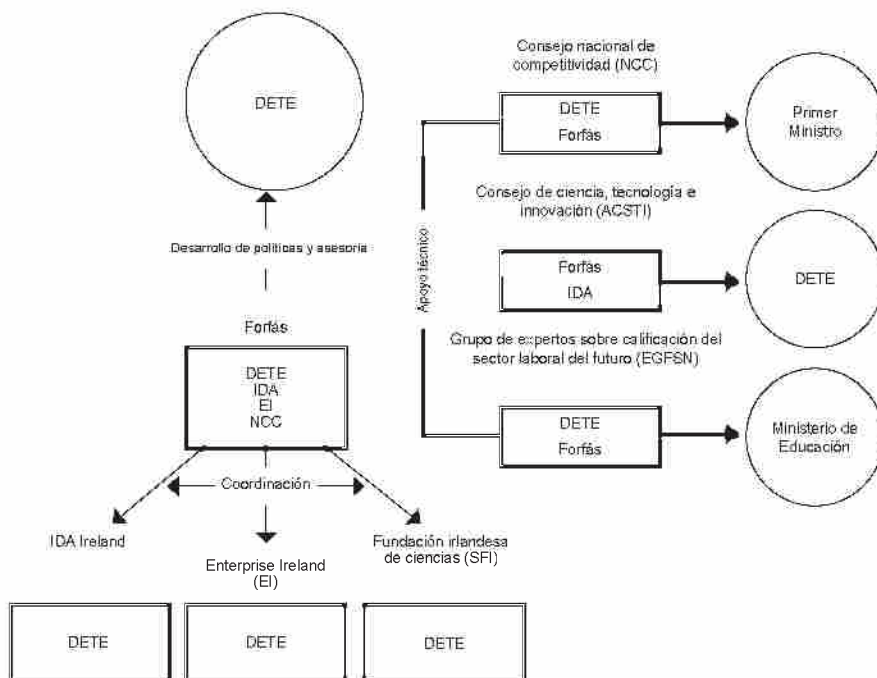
DETE

Desarrollo de políticas y asesoría

Forfás

DETE
IDA
EI
NCC

Coordinación

IDA Ireland

Enterprise Ireland (EI)

Fundación irlandesa de ciencias (SFI)

DETE

DETE

DETE

Apoyo técnico

Consejo nacional de competitividad (NCC)

DETE
Forfás

Primer Ministro

Consejo de ciencia, tecnología e innovación (ACSTI)

Forfás
IDA

DETE

Grupo de expertos sobre calificación del sector laboral del futuro (EGFSN)

DETE
Forfás

Ministerio de Educación